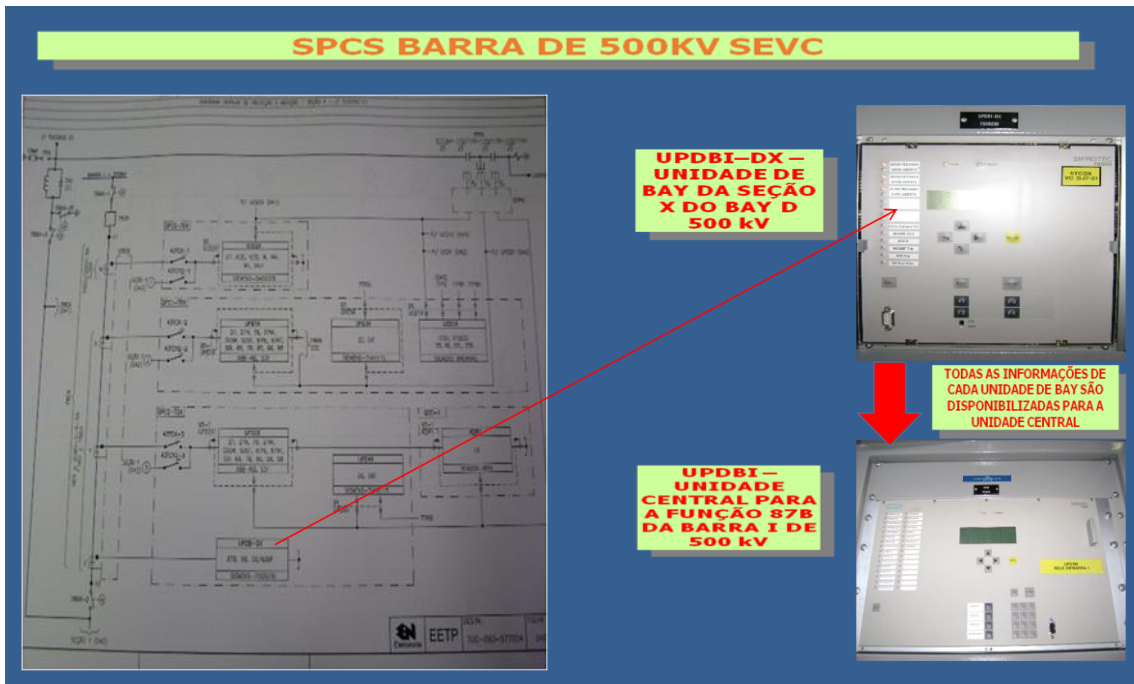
SPCS BARRA DE 500KV SEVC

UPDBI–DX – UNIDADE DE BAY DA SEÇÃO X DO BAY D 500 kV

TODAS AS INFORMAÇÕES DE CADA UNIDADE DE BAY SÃO DISPONIBILIZADAS PARA A UNIDADE CENTRAL

UPDBI – UNIDADE CENTRAL PARA A FUNÇÃO 87B DA BARRA I DE 500 kV

UPDBI-DX
87B 50 50/62BF
SIEMENS-7SS5231

EETP
Eletronorte
SVC-DAS-577024

UPDBI-DX

SIPROTEC
SIEMENS

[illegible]